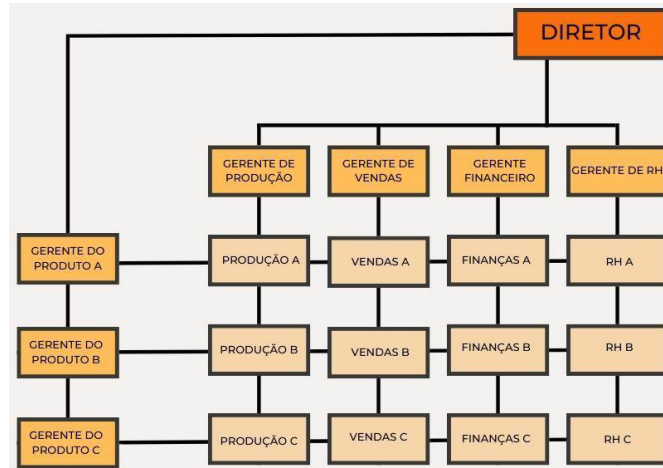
DIRETOR

GERENTE DE PRODUÇÃO

GERENTE DE VENDAS

GERENTE FINANCEIRO

GERENTE DE RH

GERENTE DO PRODUTO A

PRODUÇÃO A

VENDAS A

FINANÇAS A

RH A

GERENTE DO PRODUTO B

PRODUÇÃO B

VENDAS B

FINANÇAS B

RH B

GERENTE DO PRODUTO C

PRODUÇÃO C

VENDAS C

FINANÇAS C

RH C